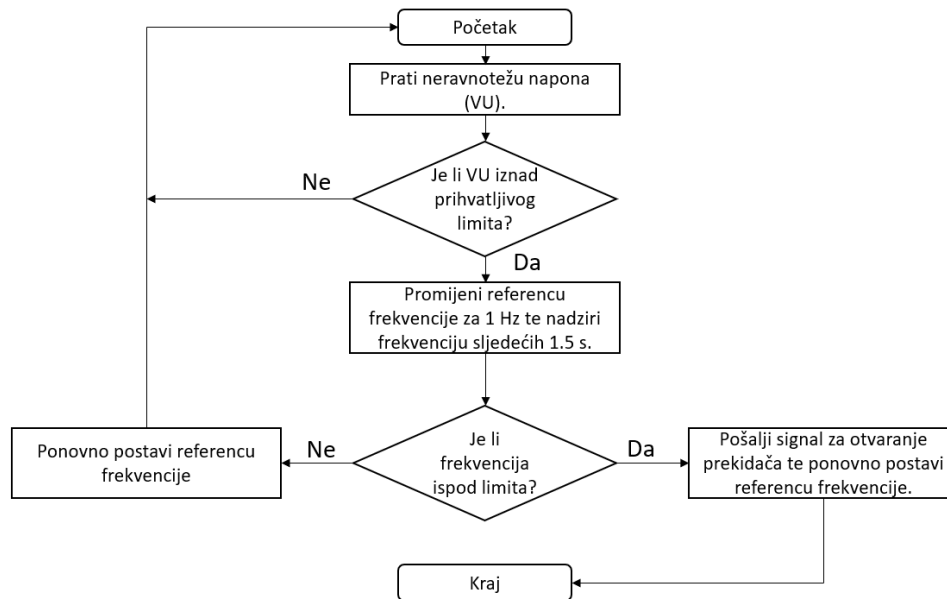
Početak

Prati neravnotežu napona (VU).

Je li VU iznad prihvatljivog limita?

Ne

Da

Promijeni referencu frekvencije za 1 Hz te nadziri frekvenciju sljedećih 1.5 s.

Je li frekvencija ispod limita?

Ne

Ponovno postavi referencu frekvencije

Da

Pošalji signal za otvaranje prekidača te ponovno postavi referencu frekvencije.

Kraj